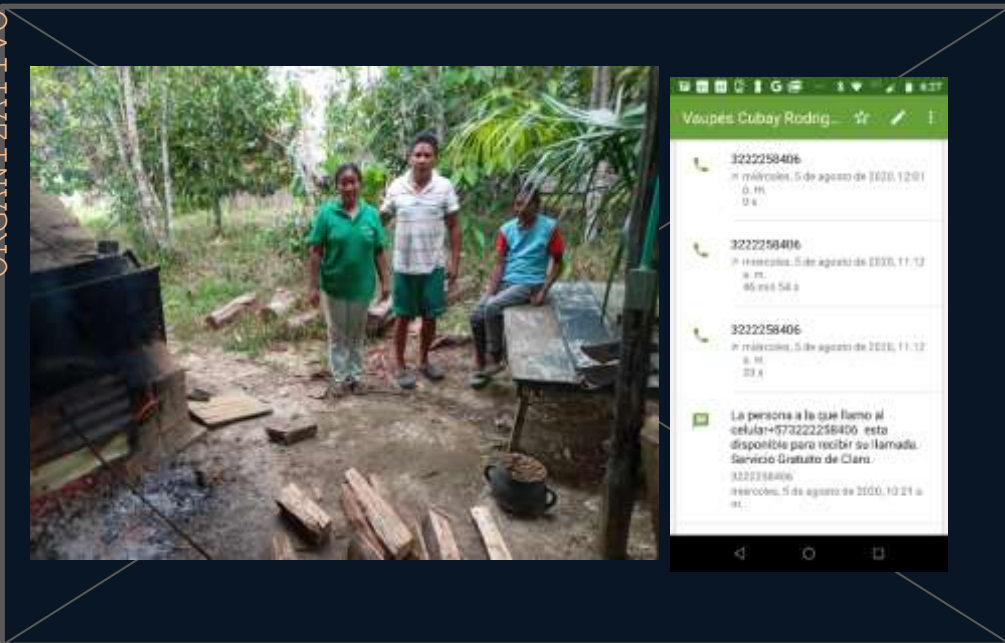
Vaupés Cubay Rodrig...

3222258406
miércoles, 5 de agosto de 2020, 12:01 p. m.
0 s

3222258406
miércoles, 5 de agosto de 2020, 11:12 a. m.
46 min 54 s

3222258406
miércoles, 5 de agosto de 2020, 11:12 a. m.
33 s

La persona a la que llamo al celular+573222258406 esta disponible para recibir su llamada. Servicio Gratuito de Claro.
3222258406
miercoles, 5 de agosto de 2020, 10:21 a. m.